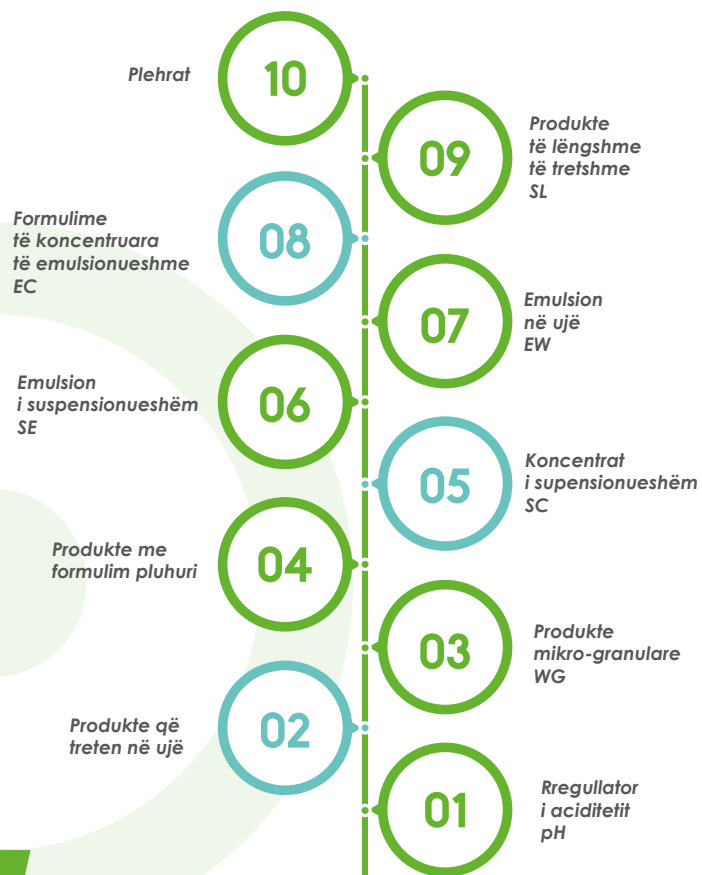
Plehrat
10

09
Produkte të lëngshme të tretshme SL

Formulime të koncentruara të emulsionueshme EC
08

07
Emulsion në ujë EW

Emulsion i suspensionueshëm SE
06

05
Koncentrat i supensionueshëm SC

Produkte me formulim pluhuri
04

03
Produkte mikro-granulare WG

Produkte që treten në ujë
02

01
Rregullator i aciditetit pH